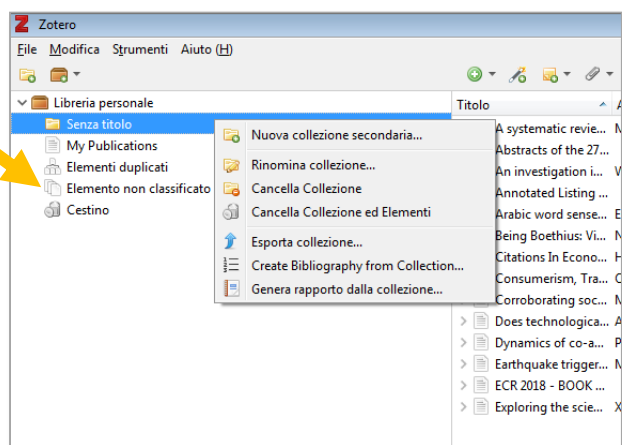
Zotero

File Modifica Strumenti Aiuto (H)

Libreria personale
Senza titolo
My Publications
Elementi duplicati
Elemento non classificato
Cestino

Nuova collezione secondaria...
Rinomina collezione...
Cancella Collezione
Cancella Collezione ed Elementi
Esporta collezione...
Create Bibliography from Collection...
Genera rapporto dalla collezione...

Titolo
A systematic revie...
Abstracts of the 27...
An investigation i...
Annotated Listing ...
Arabic word sense...
Being Boethius: Vi...
Citations In Econo...
Consumerism, Tra...
Corroborating soc...
Does technologica...
Dynamics of co-a...
Earthquake trigger...
ECR 2018 - BOOK ...
Exploring the scie...